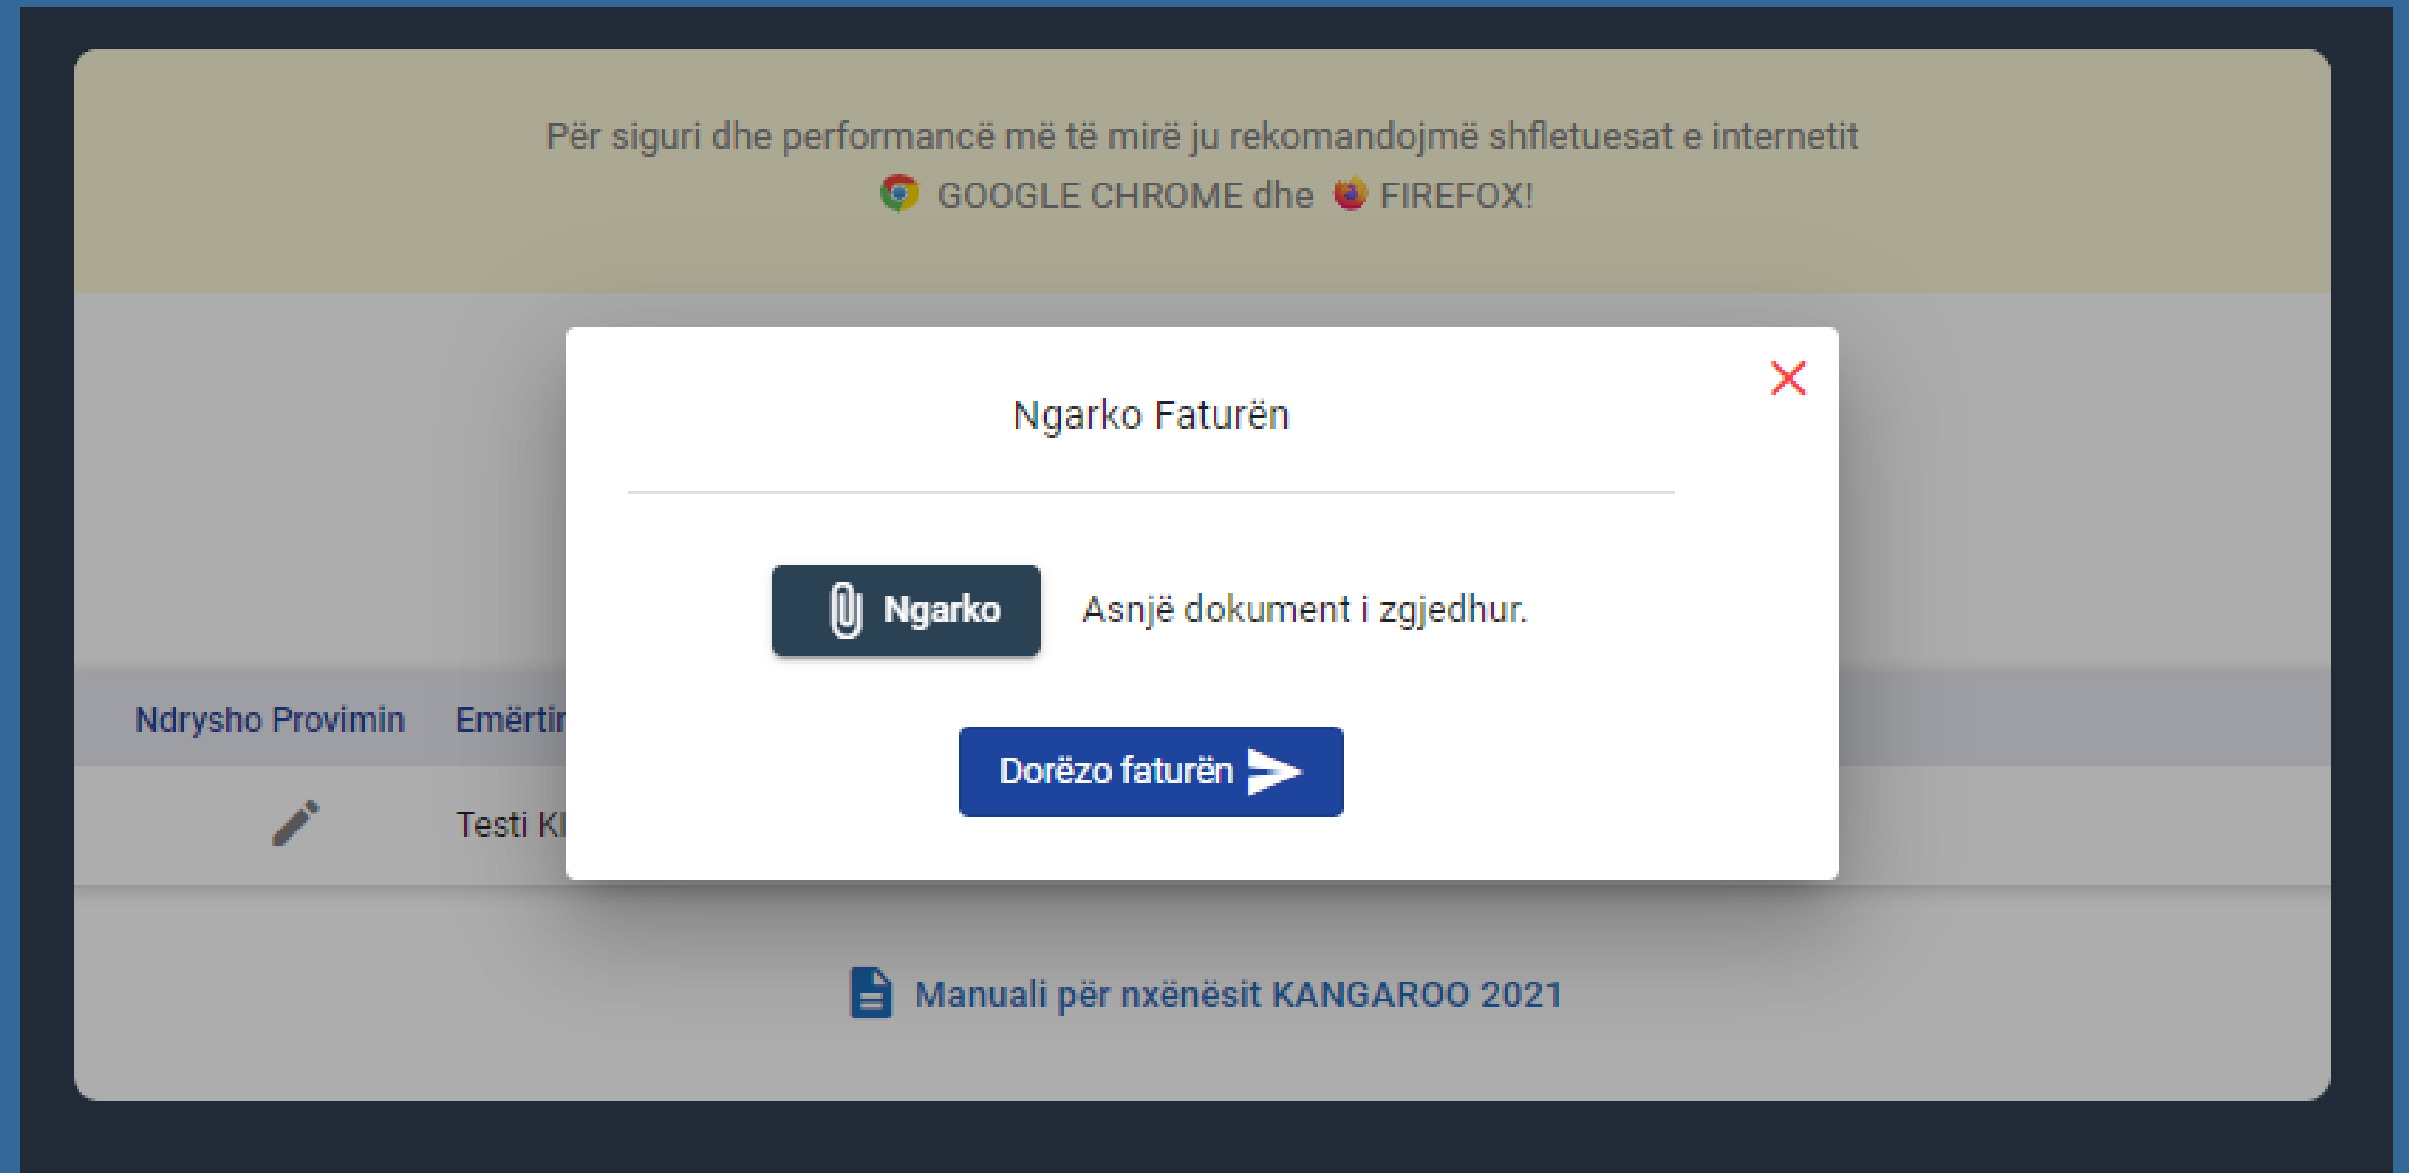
Për siguri dhe performancë më të mirë ju rekomandojmë shfletuesat e internetit GOOGLE CHROME dhe FIREFOX!

Ngarko Faturën

Ngarko Asnjë dokument i zgjedhur.

Dorëzo faturën

Ndrysho Provimin Emërti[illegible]

Testi K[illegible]

Manuali për nxënësit KANGAROO 2021